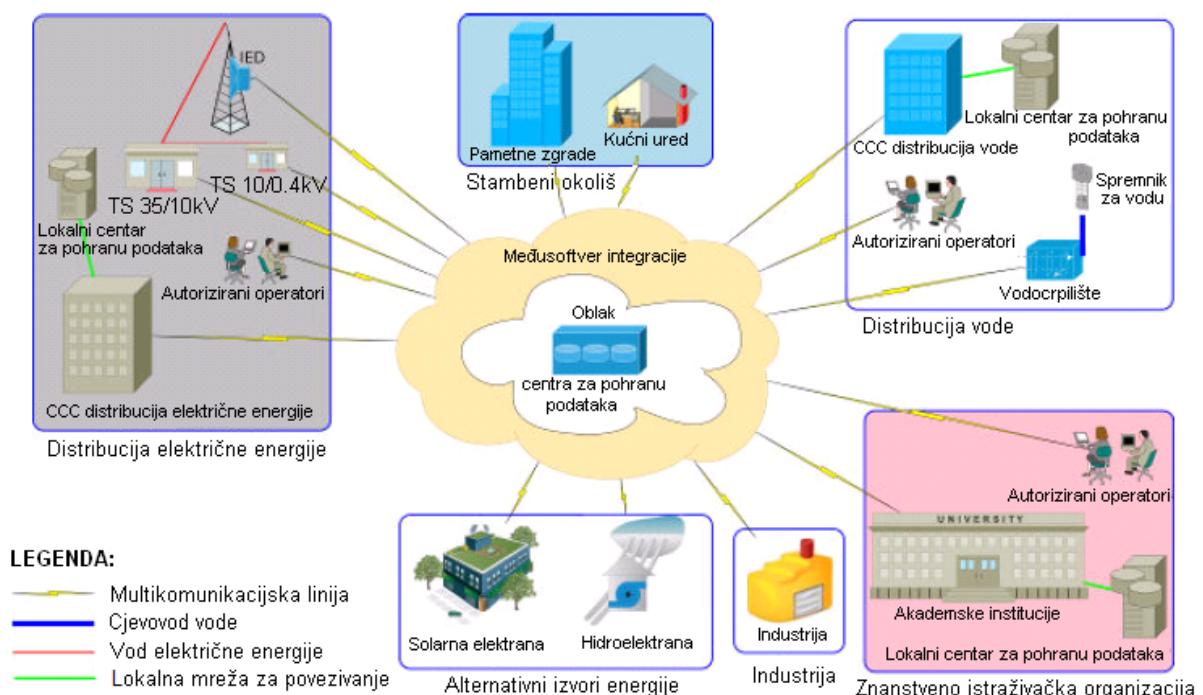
IED

TS 35/10kV

TS 10/0.4kV

Lokalni centar za pohranu podataka

Autorizirani operatori

CCC distribucija električne energije

Distribucija električne energije

Pametne zgrade

Kućni ured

Stambeni okoliš

Međusoftver integracije

Oblak

centra za pohranu podataka

CCC distribucija vode

Lokalni centar za pohranu podataka

Spremnik za vodu

Autorizirani operatori

Vodocrpilište

Distribucija vode

Autorizirani operatori

UNIVERSITY

Akademske institucije

Lokalni centar za pohranu podataka

Znanstveno istraživačka organizacija

Industrija

Industrija

Solarna elektrana

Hidroelektrana

Alternativni izvori energije

LEGENDA:

Multikomunikacijska linija

Cjevovod vode

Vod električne energije

Lokalna mreža za povezivanje